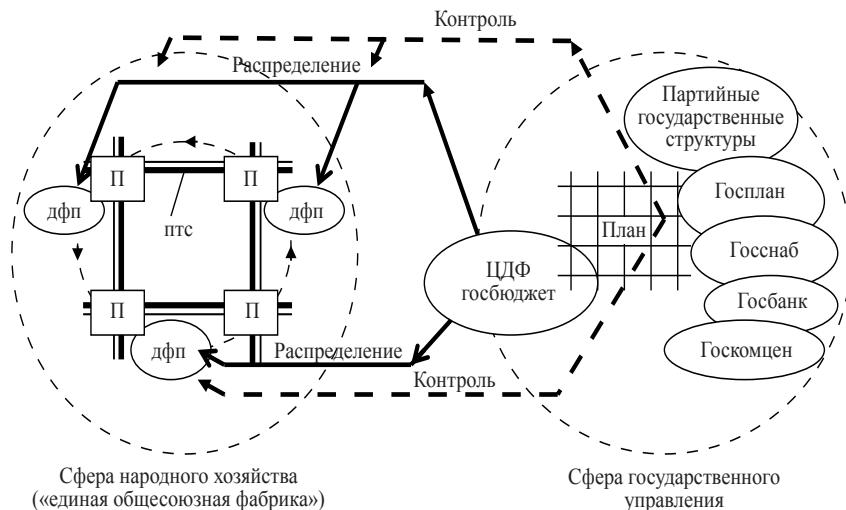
Контроль

Распределение

Партийные государственные структуры

П

П

дфп

птс

дфп

Госплан

План

Госснаб

П

П

ЦДФ госбюджет

Госбанк

дфп

Распределение

Госкомцен

Контроль

Сфера народного хозяйства («единая общесоюзная фабрика»)

Сфера государственного управления